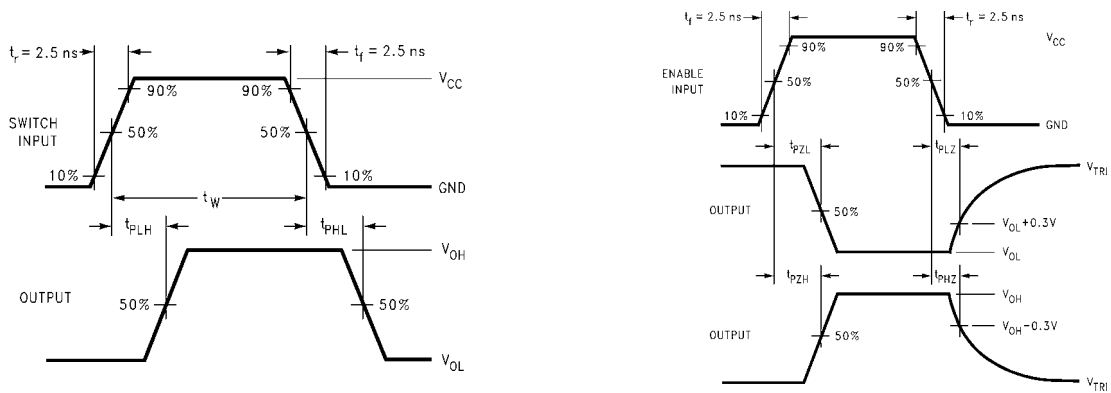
$t_r$ = 2.5 ns
$t_f$ = 2.5 ns
90%
90%
$V_{CC}$
SWITCH INPUT
50%
50%
10%
10%
GND
$t_W$
$t_{PLH}$
$t_{PHL}$
$V_{OH}$
OUTPUT
50%
50%
$V_{OL}$

$t_f$ = 2.5 ns
$t_r$ = 2.5 ns
90%
90%
$V_{CC}$
ENABLE INPUT
50%
50%
10%
10%
GND
$t_{PZL}$
$t_{PLZ}$
$V_{TRI}$
OUTPUT
50%
$V_{OL}+0.3V$
$V_{OL}$
$t_{PZH}$
$t_{PHZ}$
$V_{OH}$
OUTPUT
50%
$V_{OH}-0.3V$
$V_{TRI}$